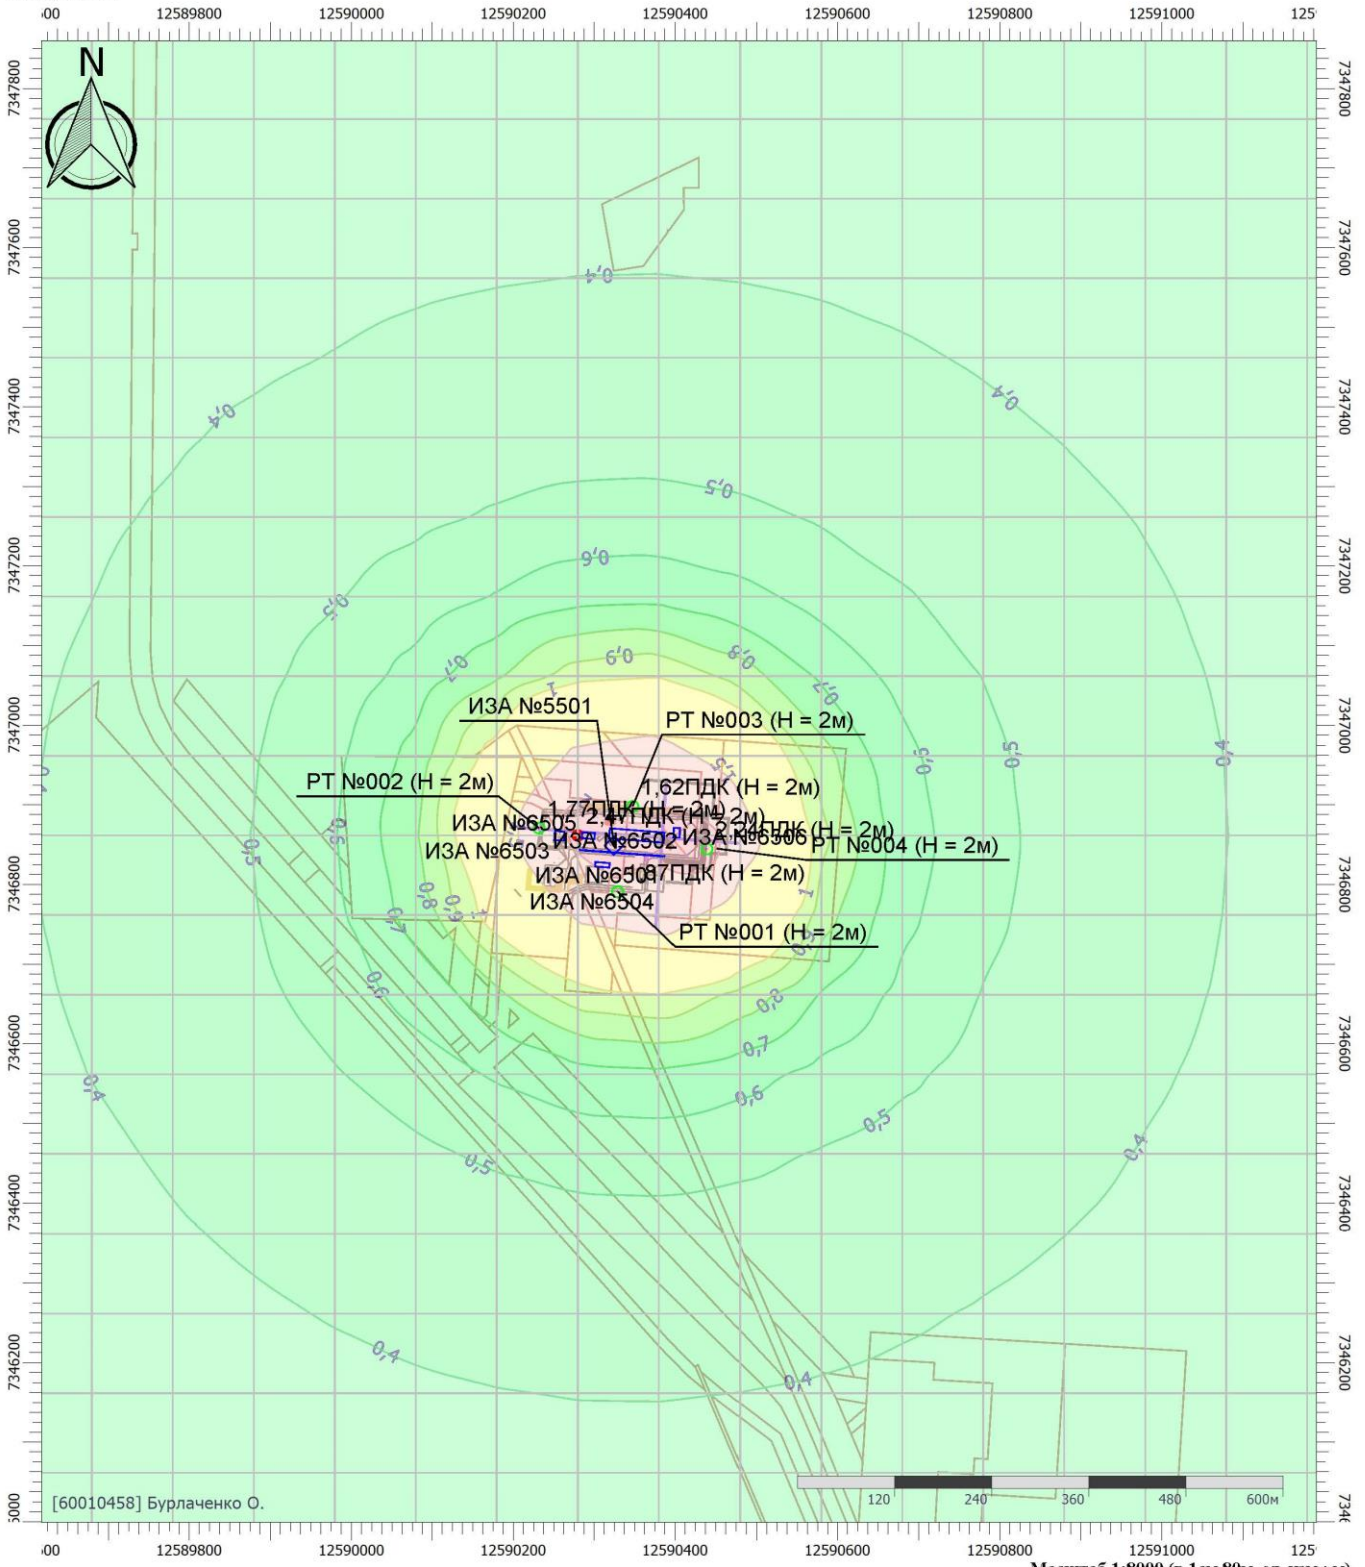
12589800 12590000 12590200 12590400 12590600 12590800 12591000

N

7347800
7347600
7347400
7347200
7347000
7346800
7346600
7346400
7346200

0,4
0,4
0,4
0,5
0,6
0,5
0,7
0,9
0,8
0,7
1
0,5
0,5
0,4
1,1

ИЗА №5501
РТ №003 (Н = 2м)
РТ №002 (Н = 2м)
1,62ПДК (Н = 2м)
1,77ПДК (Н = 2м)
2,41ПДК (Н = 2м)
ИЗА №6505
ИЗА №6502
ИЗА №6506
2,46ПДК (Н = 2м)
РТ №004 (Н = 2м)
ИЗА №6503
ИЗА №6501
1,87ПДК (Н = 2м)
ИЗА №6504
РТ №001 (Н = 2м)

0,5
0,8
0,9
0,7
0,9
1
0,8
0,7
0,6
0,5
0,4
0,5
0,4
0,4
0,4

120 240 360 480 600м

[60010458] Бурлаченко О.

12589800 12590000 12590200 12590400 12590600 12590800 12591000